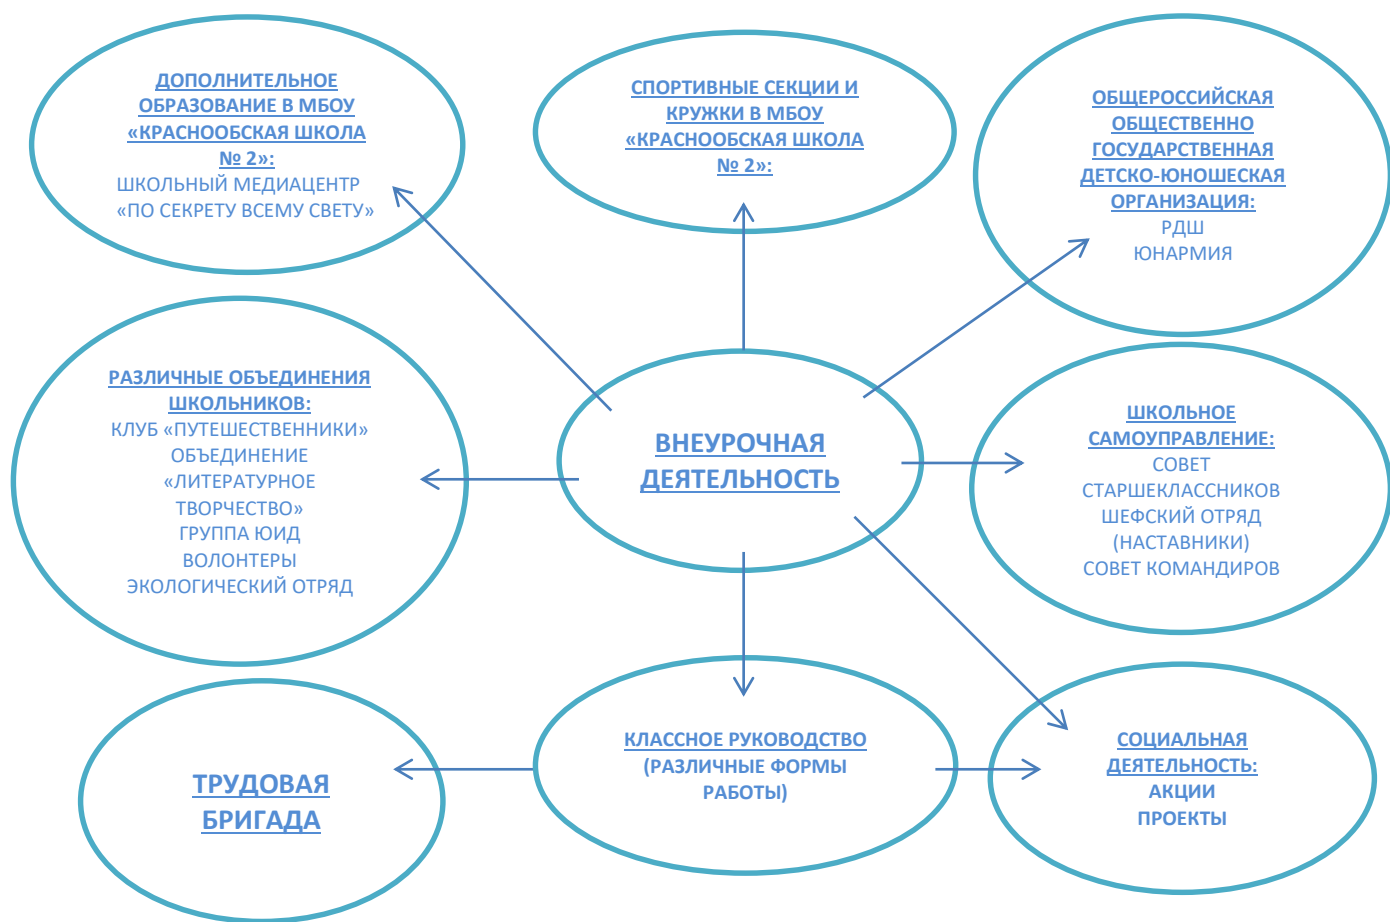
ДОПОЛНИТЕЛЬНОЕ ОБРАЗОВАНИЕ В МБОУ «КРАСНООБСКАЯ ШКОЛА № 2»:
ШКОЛЬНЫЙ МЕДИАЦЕНТР «ПО СЕКРЕТУ ВСЕМУ СВЕТУ»

СПОРТИВНЫЕ СЕКЦИИ И КРУЖКИ В МБОУ «КРАСНООБСКАЯ ШКОЛА № 2»:

ОБЩЕРОССИЙСКАЯ ОБЩЕСТВЕННО ГОСУДАРСТВЕННАЯ ДЕТСКО-ЮНОШЕСКАЯ ОРГАНИЗАЦИЯ:
РДШ
ЮНАРМИЯ

РАЗЛИЧНЫЕ ОБЪЕДИНЕНИЯ ШКОЛЬНИКОВ:
КЛУБ «ПУТЕШЕСТВЕННИКИ»
ОБЪЕДИНЕНИЕ «ЛИТЕРАТУРНОЕ ТВОРЧЕСТВО»
ГРУППА ЮИД
ВОЛОНТЕРЫ
ЭКОЛОГИЧЕСКИЙ ОТРЯД

ВНЕУРОЧНАЯ ДЕЯТЕЛЬНОСТЬ

ШКОЛЬНОЕ САМОУПРАВЛЕНИЕ:
СОВЕТ СТАРШЕКЛАССНИКОВ
ШЕФСКИЙ ОТРЯД (НАСТАВНИКИ)
СОВЕТ КОМАНДИРОВ

ТРУДОВАЯ БРИГАДА

КЛАССНОЕ РУКОВОДСТВО (РАЗЛИЧНЫЕ ФОРМЫ РАБОТЫ)

СОЦИАЛЬНАЯ ДЕЯТЕЛЬНОСТЬ:
АКЦИИ
ПРОЕКТЫ